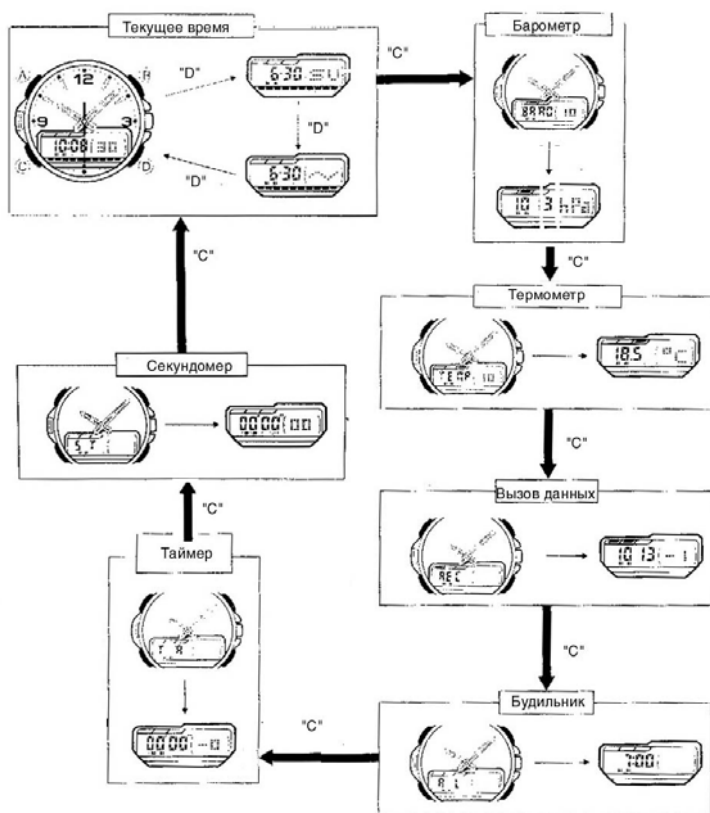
Текущее время

A

12

B

9

3

C

D

10:08 30

"D"

6:30 SU

"D"

"D"

6:30

"C"

Барометр

BARO 10

10 3 hPa

"C"

Термометр

TEMP 10

18.5 °C

"C"

Вызов данных

REC

1013 -1

"C"

Будильник

AL

7:00

"C"

Таймер

TR

00:00 -0

"C"

Секундомер

ST

00:00 00

"C"